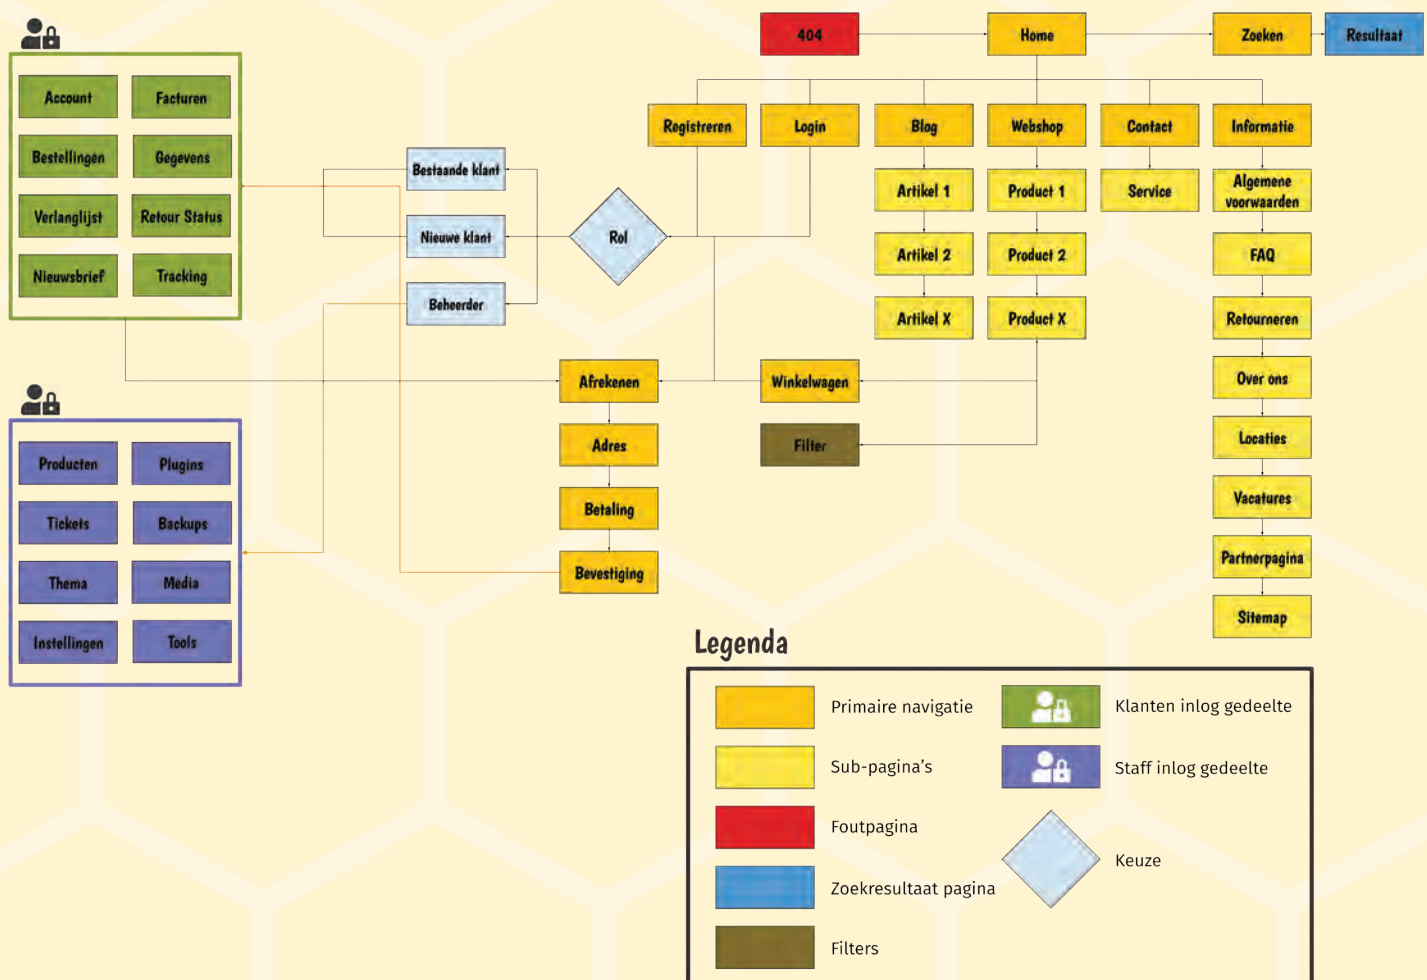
Account
Facturen
Bestellingen
Gegevens
Verlanglijst
Retour Status
Nieuwsbrief
Tracking

Producten
Plugins
Tickets
Backups
Thema
Media
Instellingen
Tools

404
Home
Zoeken
Resultaat

Registreren
Login
Blog
Webshop
Contact
Informatie

Bestaande klant
Nieuwe klant
Beheerder
Rol

Artikel 1
Artikel 2
Artikel X
Product 1
Product 2
Product X
Service
Algemene voorwaarden
FAQ
Retourneren
Over ons
Locaties
Vacatures
Partnerpagina
Sitemap

Afrekenen
Winkelwagen
Filter
Adres
Betaling
Bevestiging

Legenda
Primaire navigatie
Klanten inlog gedeelte
Sub-pagina's
Staff inlog gedeelte
Foutpagina
Keuze
Zoekresultaat pagina
Filters